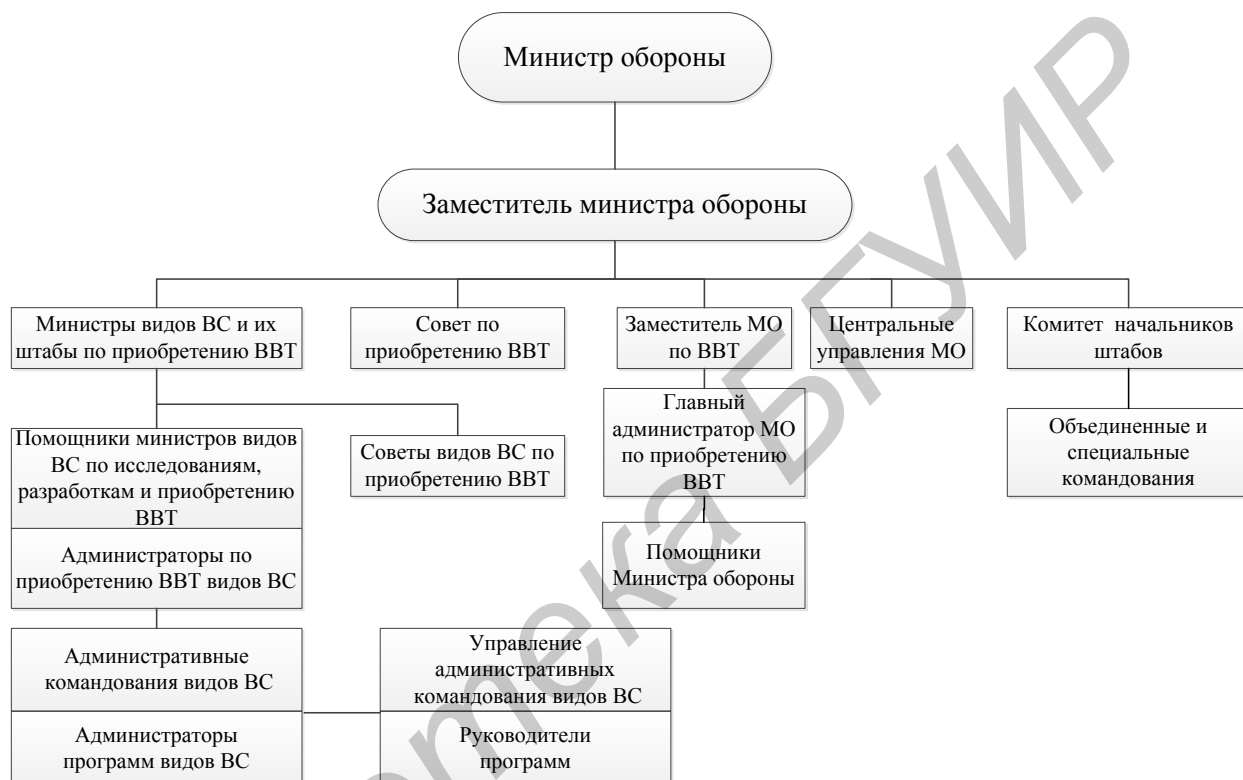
Министр обороны

Заместитель министра обороны

Министры видов ВС и их штабы по приобретению ВВТ

Совет по приобретению ВВТ

Заместитель МО по ВВТ

Центральные управления МО

Комитет начальников штабов

Помощники министров видов ВС по исследованиям, разработкам и приобретению ВВТ

Советы видов ВС по приобретению ВВТ

Главный администратор МО по приобретению ВВТ

Объединенные и специальные командования

Администраторы по приобретению ВВТ видов ВС

Помощники Министра обороны

Административные командования видов ВС

Управление административных командования видов ВС

Администраторы программ видов ВС

Руководители программ

БГУИР